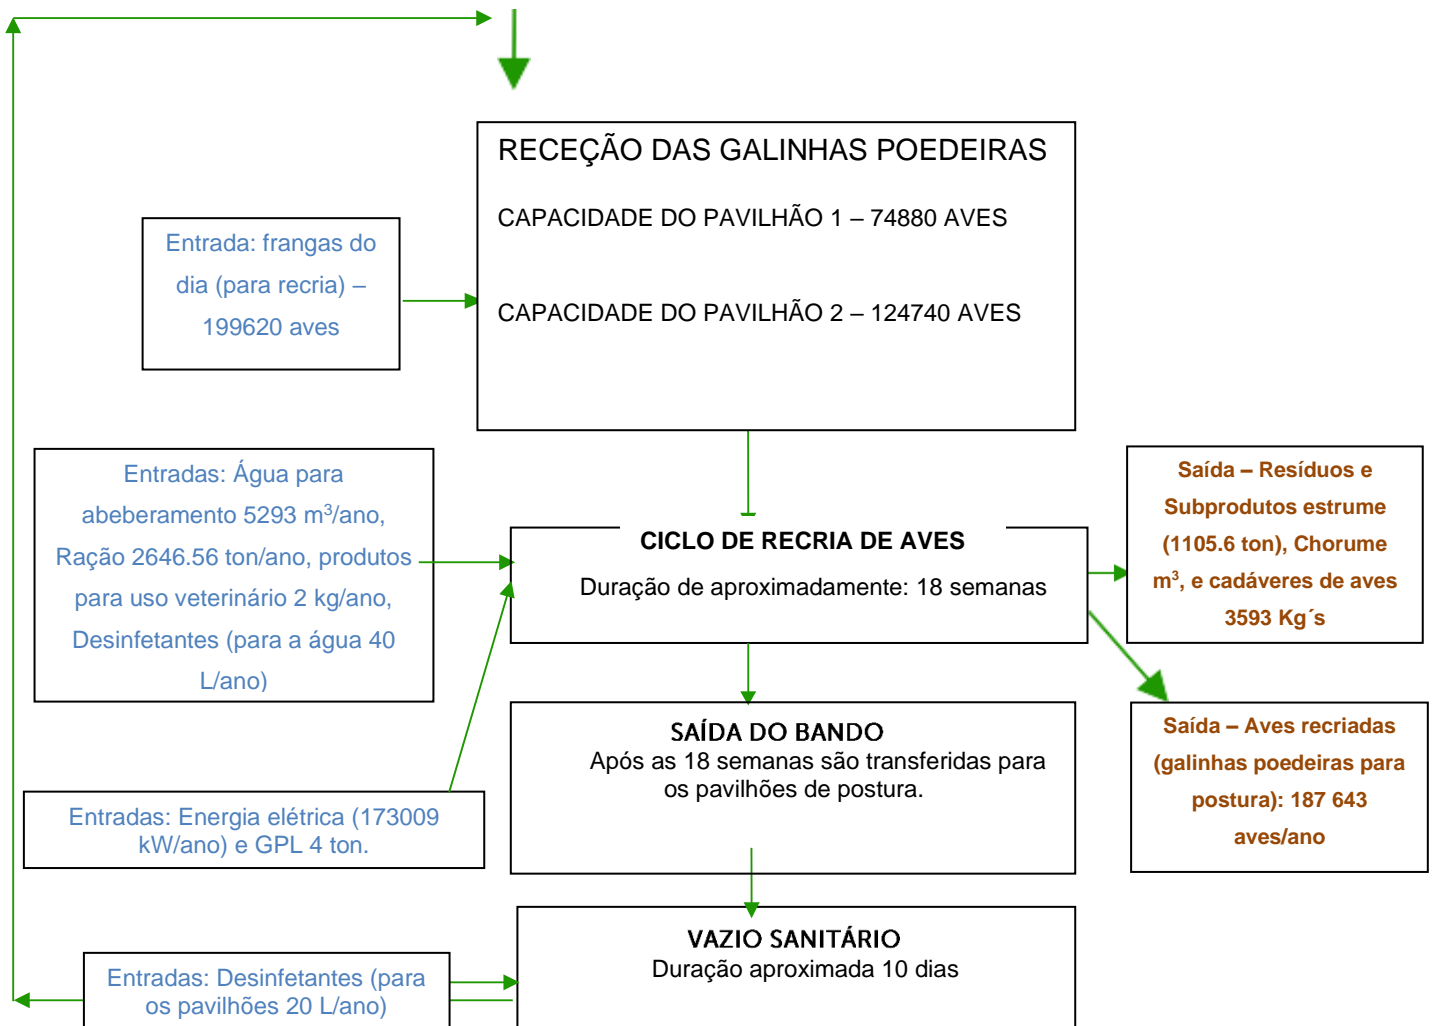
RECEÇÃO DAS GALINHAS POEDEIRAS

CAPACIDADE DO PAVILHÃO 1 – 74880 AVES

CAPACIDADE DO PAVILHÃO 2 – 124740 AVES

Entrada: frangas do dia (para recria) – 199620 aves

Entradas: Água para abeberamento 5293 m$^3$/ano, Ração 2646.56 ton/ano, produtos para uso veterinário 2 kg/ano, Desinfetantes (para a água 40 L/ano)

CICLO DE RECRIA DE AVES
Duração de aproximadamente: 18 semanas

Saída – Resíduos e Subprodutos estrume (1105.6 ton), Chorume m$^3$, e cadáveres de aves 3593 Kg´s

SAÍDA DO BANDO
Após as 18 semanas são transferidas para os pavilhões de postura.

Saída – Aves recriadas (galinhas poedeiras para postura): 187 643 aves/ano

Entradas: Energia elétrica (173009 kW/ano) e GPL 4 ton.

VAZIO SANITÁRIO
Duração aproximada 10 dias

Entradas: Desinfetantes (para os pavilhões 20 L/ano)